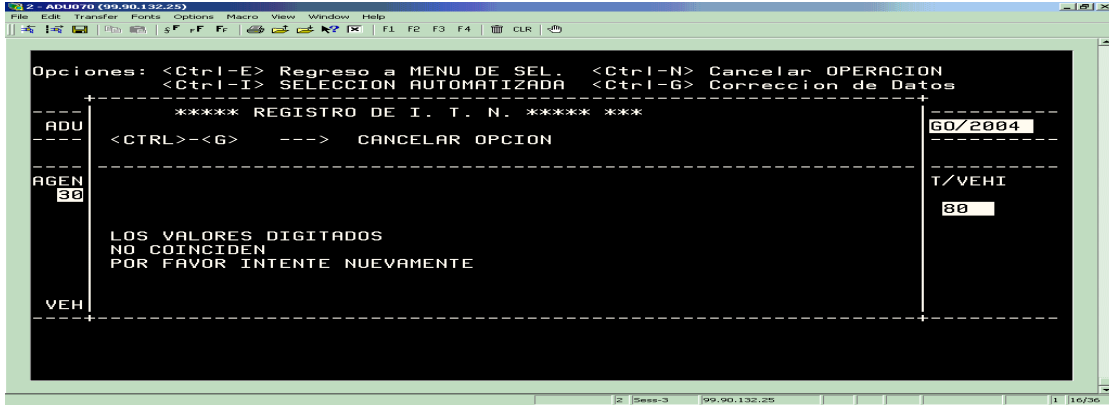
2 - ADU070 (99.90.132.25)
File Edit Transfer Fonts Options Macro View Window Help
F1 F2 F3 F4 CLR

Opciones: <Ctrl-E> Regreso a MENU DE SEL. <Ctrl-N> Cancelar OPERACION
<Ctrl-I> SELECCION AUTOMATIZADA <Ctrl-G> Correccion de Datos

ADU
***** REGISTRO DE I. T. N. ***** ***
GO/2004
<CTRL>-<G> ---> CANCELAR OPCION

AGEN
30
T/VEHI
80

LOS VALORES DIGITADOS
NO COINCIDEN
POR FAVOR INTENTE NUEVAMENTE

VEH

2 Sess-3 99.90.132.25 1 16/36